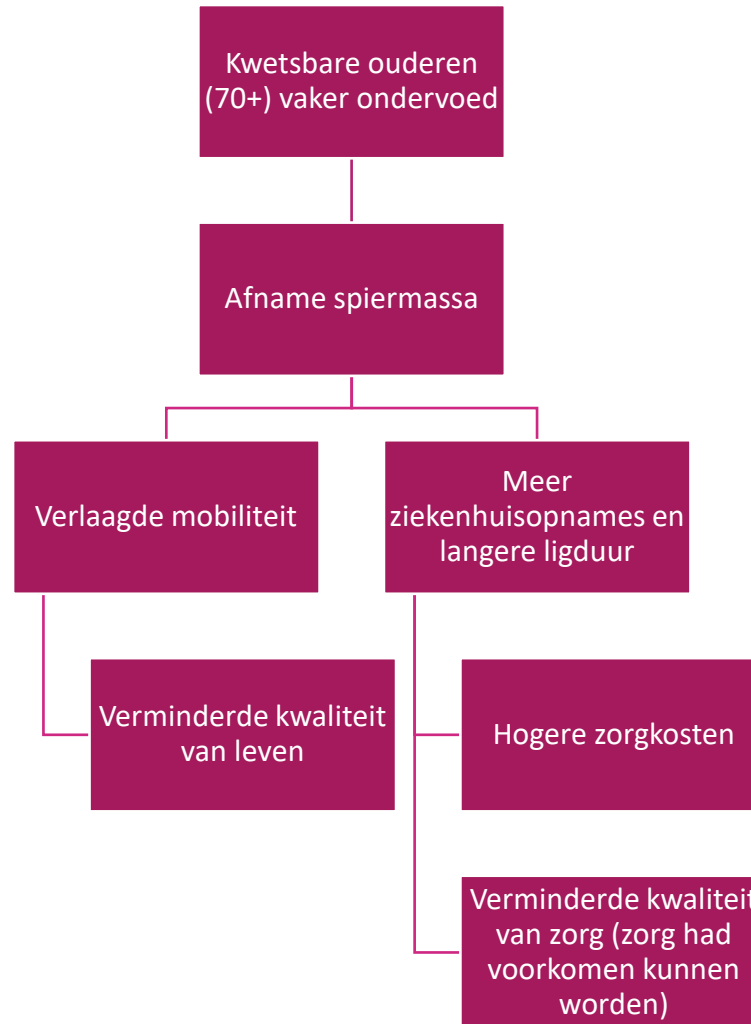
Kwetsbare ouderen (70+) vaker ondervoed

Afname spiermassa

Verlaagde mobiliteit

Meer ziekenhuisopnames en langere ligduur

Verminderde kwaliteit van leven

Hogere zorgkosten

Verminderde kwaliteit van zorg (zorg had voorkomen kunnen worden)